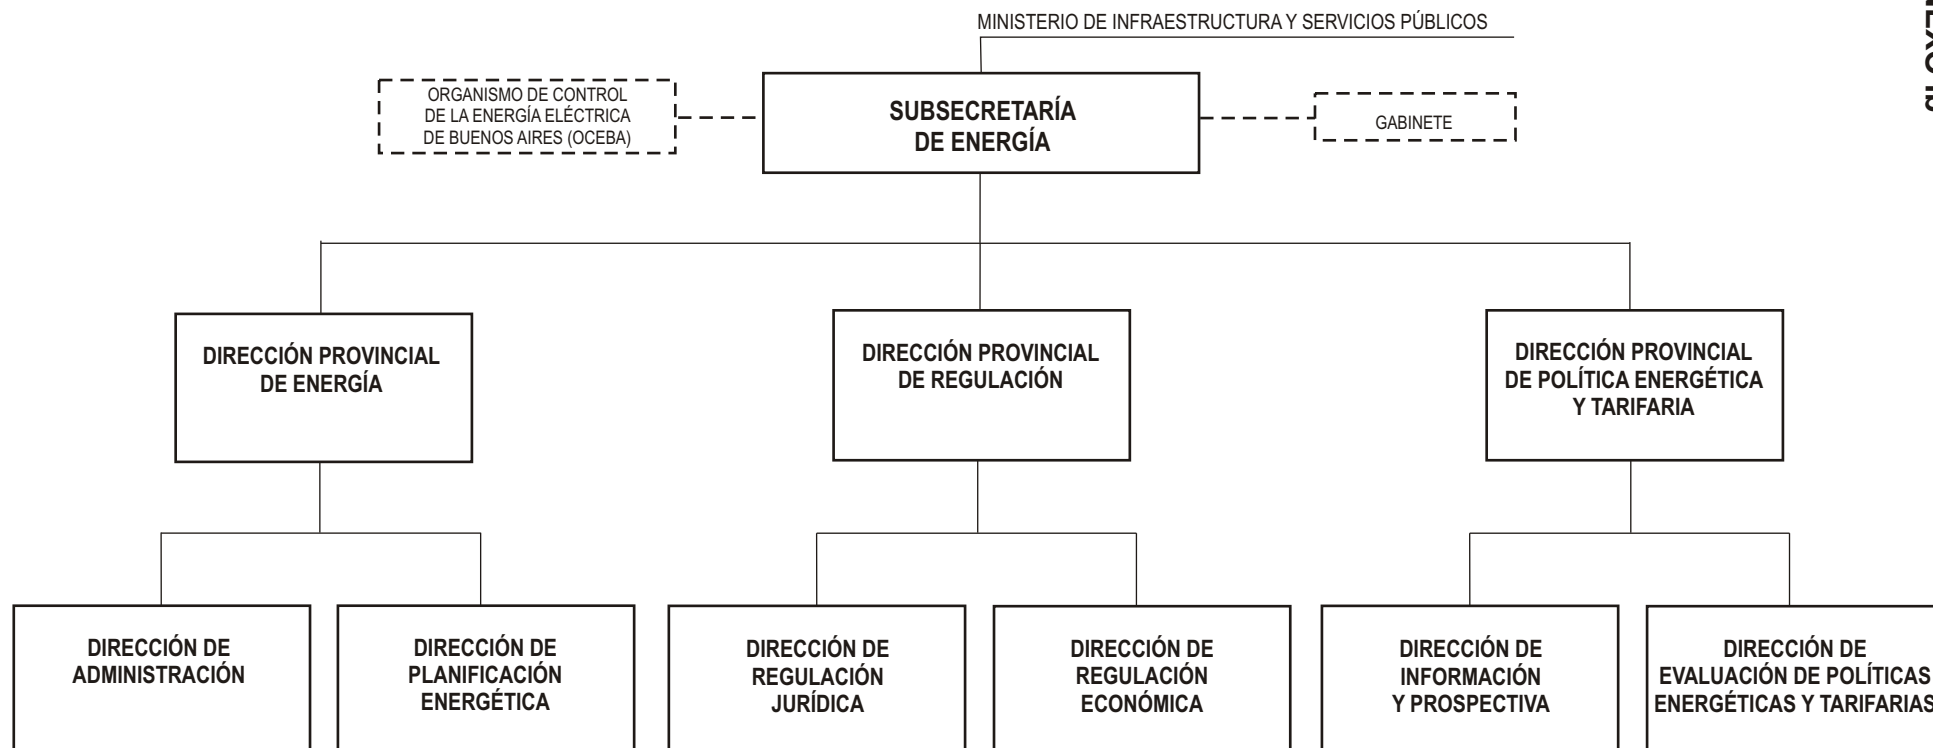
MINISTERIO DE INFRAESTRUCTURA Y SERVICIOS PÚBLICOS

ORGANISMO DE CONTROL DE LA ENERGÍA ELÉCTRICA DE BUENOS AIRES (OCEBA)

SUBSECRETARÍA DE ENERGÍA

GABINETE

DIRECCIÓN PROVINCIAL DE ENERGÍA

DIRECCIÓN PROVINCIAL DE REGULACIÓN

DIRECCIÓN PROVINCIAL DE POLÍTICA ENERGÉTICA Y TARIFARIA

DIRECCIÓN DE ADMINISTRACIÓN

DIRECCIÓN DE PLANIFICACIÓN ENERGÉTICA

DIRECCIÓN DE REGULACIÓN JURÍDICA

DIRECCIÓN DE REGULACIÓN ECONÓMICA

DIRECCIÓN DE INFORMACIÓN Y PROSPECTIVA

DIRECCIÓN DE EVALUACIÓN DE POLÍTICAS ENERGÉTICAS Y TARIFARIAS

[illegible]